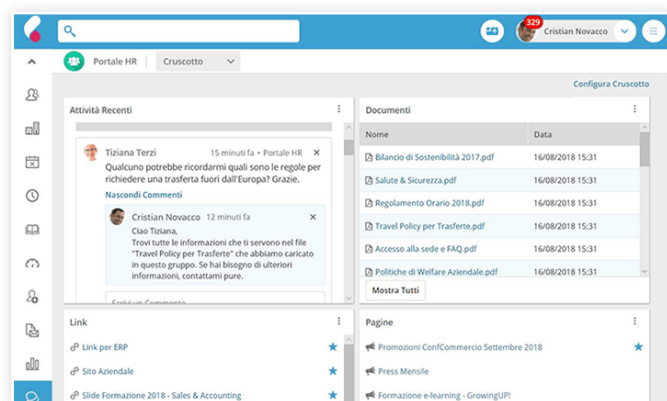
329 Cristian Novacco

Portale HR Cruscotto

Configura Cruscotto

Attività Recenti

Tiziana Terzi 15 minuti fa • Portale HR
Qualcuno potrebbe ricordarmi quali sono le regole per richiedere una trasferta fuori dall'Europa? Grazie.

Nascondi Commenti

Cristian Novacco 12 minuti fa
Ciao Tiziana,
Trovi tutte le informazioni che ti servono nel file "Travel Policy per Trasferte" che abbiamo caricato in questo gruppo. Se hai bisogno di ulteriori informazioni, contattami pure.

Scrivi un Commento

Documenti

| Nome | Data |
|---|---|
| Bilancio di Sostenibilità 2017.pdf | 16/08/2018 15:31 |
| Salute & Sicurezza.pdf | 16/08/2018 15:31 |
| Regolamento Orario 2018.pdf | 16/08/2018 15:31 |
| Travel Policy per Trasferte.pdf | 16/08/2018 15:31 |
| Accesso alla sede e FAQ.pdf | 16/08/2018 15:31 |
| Politiche di Welfare Aziendale.pdf | 16/08/2018 15:31 |

Mostra Tutti

Link

Link per ERP
Sito Aziendale
Slide Formazione 2018 - Sales & Accounting

Pagine

Promozioni ConfCommercio Settembre 2018
Press Mensile
Formazione e-learning - GrowingUP!